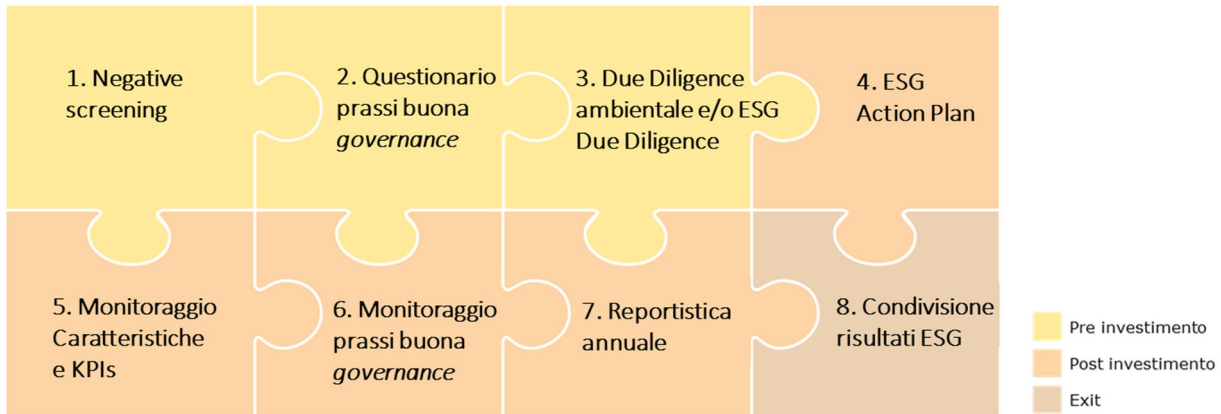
1. Negative screening

2. Questionario prassi buona *governance*

3. Due Diligence ambientale e/o ESG Due Diligence

4. ESG Action Plan

5. Monitoraggio Caratteristiche e KPIs

6. Monitoraggio prassi buona *governance*

7. Reportistica annuale

8. Condivisione risultati ESG

Pre investimento

Post investimento

Exit